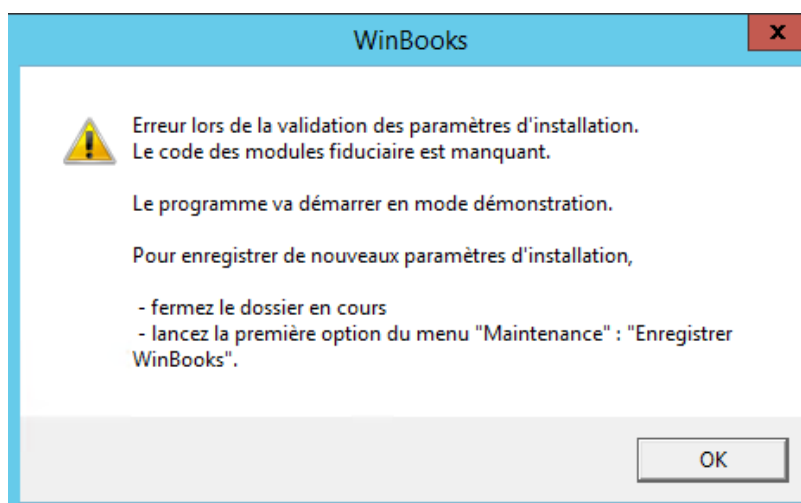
WinBooks

x

Erreur lors de la validation des paramètres d'installation.
Le code des modules fiduciaire est manquant.

Le programme va démarrer en mode démonstration.

Pour enregistrer de nouveaux paramètres d'installation,

- fermez le dossier en cours
- lancez la première option du menu "Maintenance" : "Enregistrer WinBooks".

OK